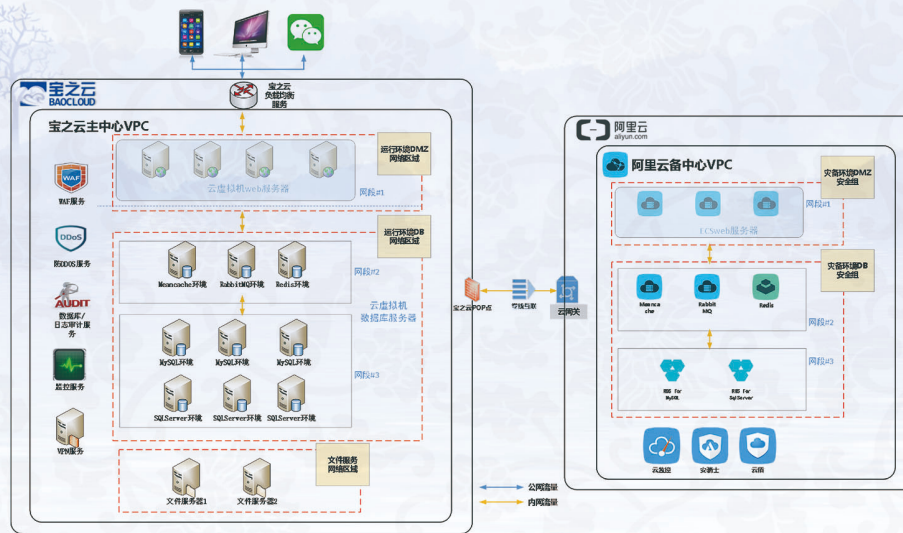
宝之云
BAOCLOUD

宝之云
负载均衡
服务

宝之云主中心VPC

运行环境DMZ
网络区域

云虚拟机web服务器

网段#1

WAF
WAF服务

DDoS
防DDOS服务

AUDIT
数据库/
日志审计服务

监控服务

VPN服务

运行环境DB
网络区域

Memcache环境

RabbitMQ环境

Redis环境

网段#2

云虚拟机
数据库服务器

MySQL环境

MySQL环境

MySQL环境

网段#3

SQLServer环境

SQLServer环境

SQLServer环境

文件服务
网络区域

文件服务器1

文件服务器2

宝之云POP点

专线互联

云网关

阿里云
aliyun.com

阿里云备中心VPC

灾备环境DMZ
安全组

网段#1

ECSweb服务器

灾备环境DB
安全组

Memcache

Rabbit MQ

Redis

网段#2

网段#3

RDS for MySQL

RDS for SqlServer

云监控

安骑士

云盾

公网流量

内网流量